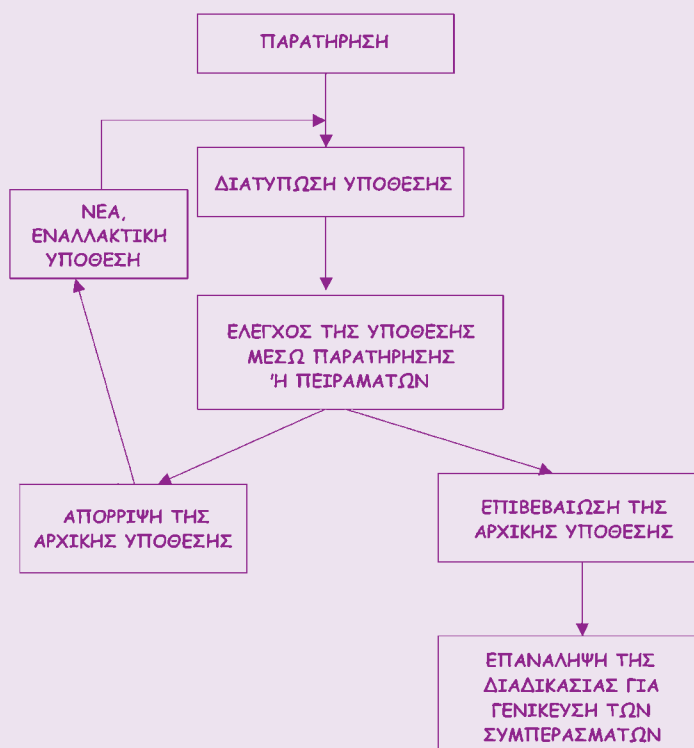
ΠΑΡΑΤΗΡΗΣΗ

ΔΙΑΤΥΠΩΣΗ ΥΠΟΘΕΣΗΣ

ΝΕΑ, ΕΝΑΛΛΑΚΤΙΚΗ ΥΠΟΘΕΣΗ

ΕΛΕΓΧΟΣ ΤΗΣ ΥΠΟΘΕΣΗΣ ΜΕΣΩ ΠΑΡΑΤΗΡΗΣΗΣ 'Η ΠΕΙΡΑΜΑΤΩΝ

ΑΠΟΡΡΙΨΗ ΤΗΣ ΑΡΧΙΚΗΣ ΥΠΟΘΕΣΗΣ

ΕΠΙΒΕΒΑΙΩΣΗ ΤΗΣ ΑΡΧΙΚΗΣ ΥΠΟΘΕΣΗΣ

ΕΠΑΝΑΛΗΨΗ ΤΗΣ ΔΙΑΔΙΚΑΣΙΑΣ ΓΙΑ ΓΕΝΙΚΕΥΣΗ ΤΩΝ ΣΥΜΠΕΡΑΣΜΑΤΩΝ